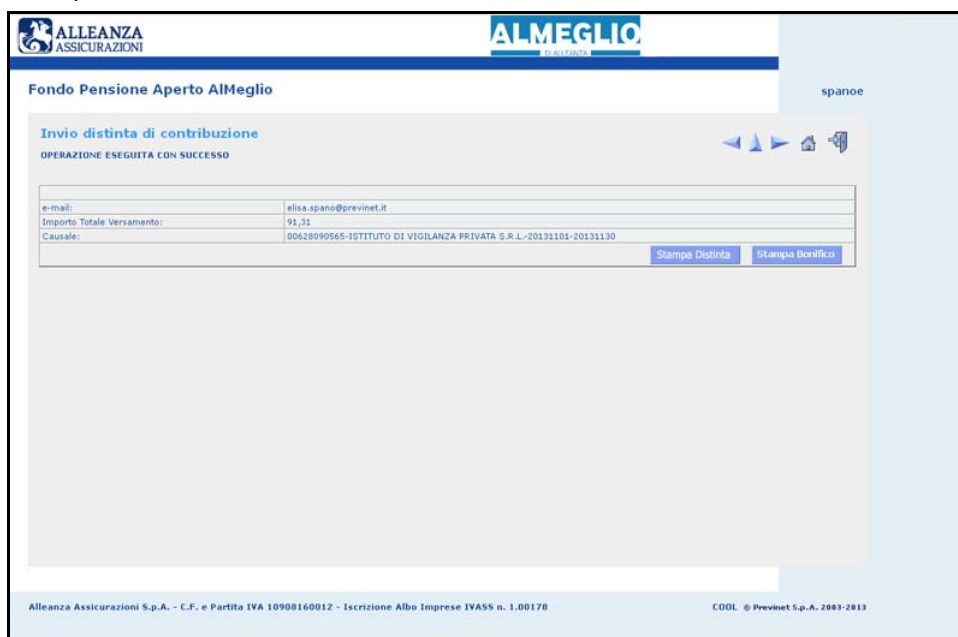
ALLEANZA ASSICURAZIONI

ALMEGLIO
DI ALLEANZA

Fondo Pensione Aperto AlMeglio

spanoe

Invio distinta di contribuzione
OPERAZIONE ESEGUITA CON SUCCESSO

| | |
|---|---|
| e-mail: | elisa.spano@previnet.it |
| Importo Totale Versamento: | 91,31 |
| Causale: | 00628090565-ISTITUTO DI VIGILANZA PRIVATA S.R.L.-20131101-20131130 |

Stampa Distinta
Stampa Bonifico

Alleanza Assicurazioni S.p.A. - C.F. e Partita IVA 10908160012 - Iscrizione Albo Imprese IVASS n. 1.00178

COOL © Previnet S.p.A. 2003-2013